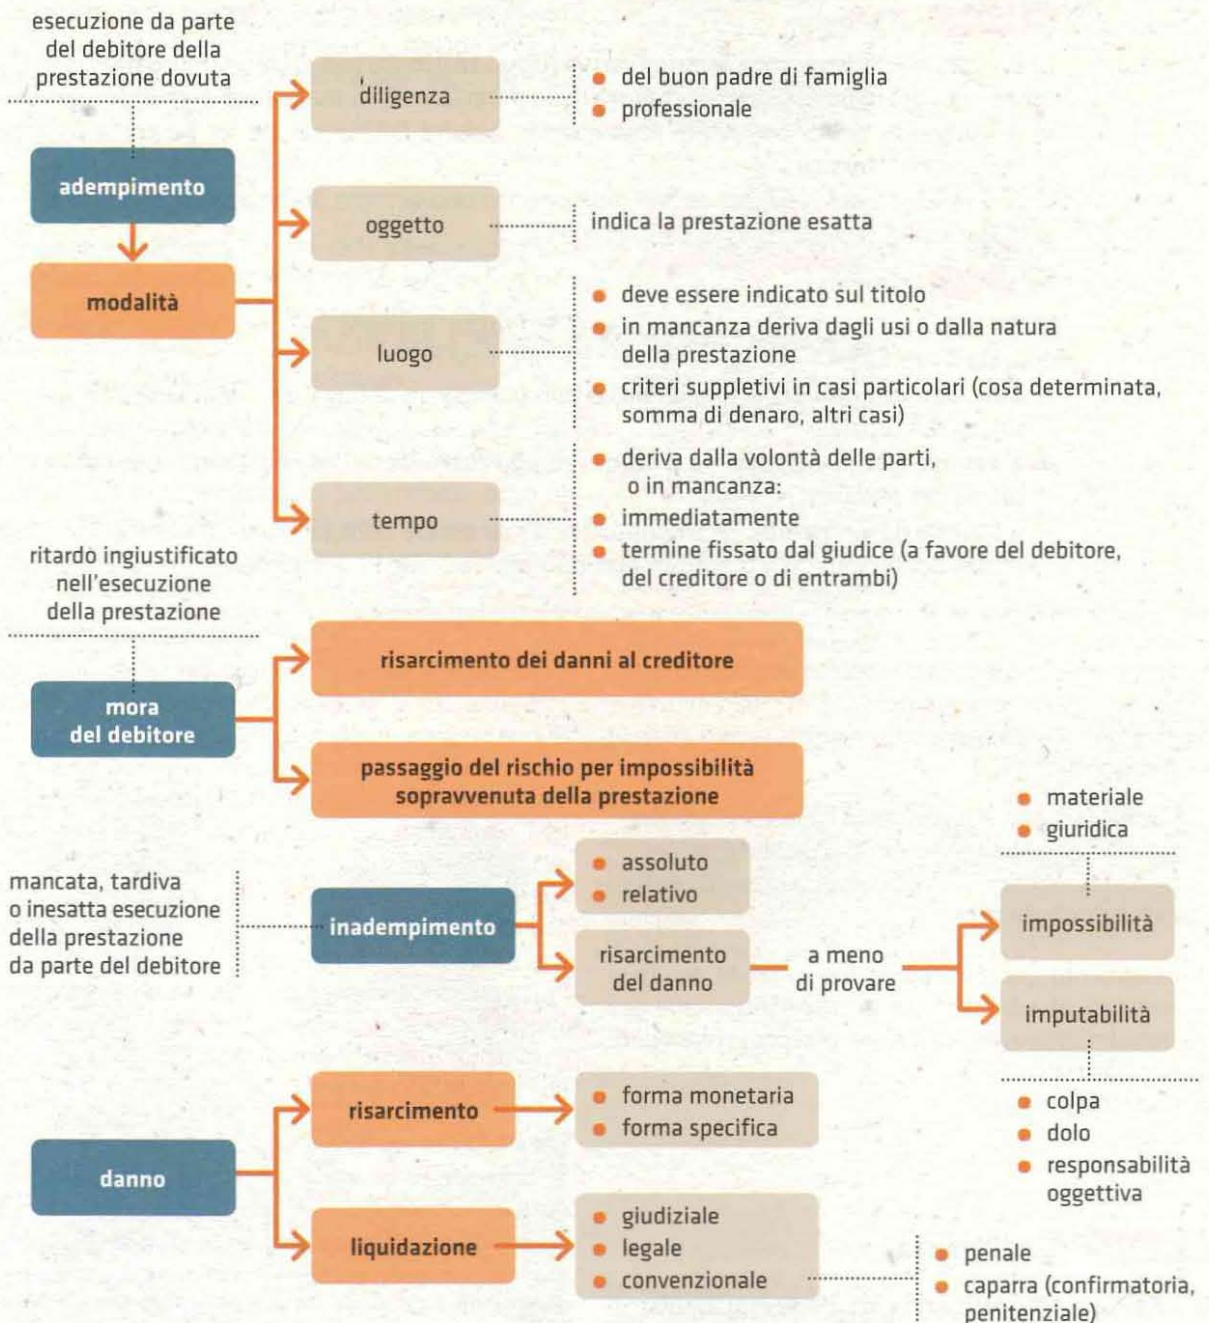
esecuzione da parte del debitore della prestazione dovuta

adempimento

modalità

diligenza
- del buon padre di famiglia
- professionale

oggetto
indica la prestazione esatta

luogo
- deve essere indicato sul titolo
- in mancanza deriva dagli usi o dalla natura della prestazione
- criteri suppletivi in casi particolari (cosa determinata, somma di denaro, altri casi)

tempo
- deriva dalla volontà delle parti, o in mancanza:
- immediatamente
- termine fissato dal giudice (a favore del debitore, del creditore o di entrambi)

ritardo ingiustificato nell'esecuzione della prestazione

mora del debitore

risarcimento dei danni al creditore

passaggio del rischio per impossibilità sopravvenuta della prestazione

mancata, tardiva o inesatta esecuzione della prestazione da parte del debitore

inadempimento

- assoluto
- relativo

risarcimento del danno

a meno di provare

- materiale
- giuridica

impossibilità

imputabilità

- colpa
- dolo
- responsabilità oggettiva

danno

risarcimento
- forma monetaria
- forma specifica

liquidazione
- giudiziale
- legale
- convenzionale

- penale
- caparra (confirmatoria, penitenziale)